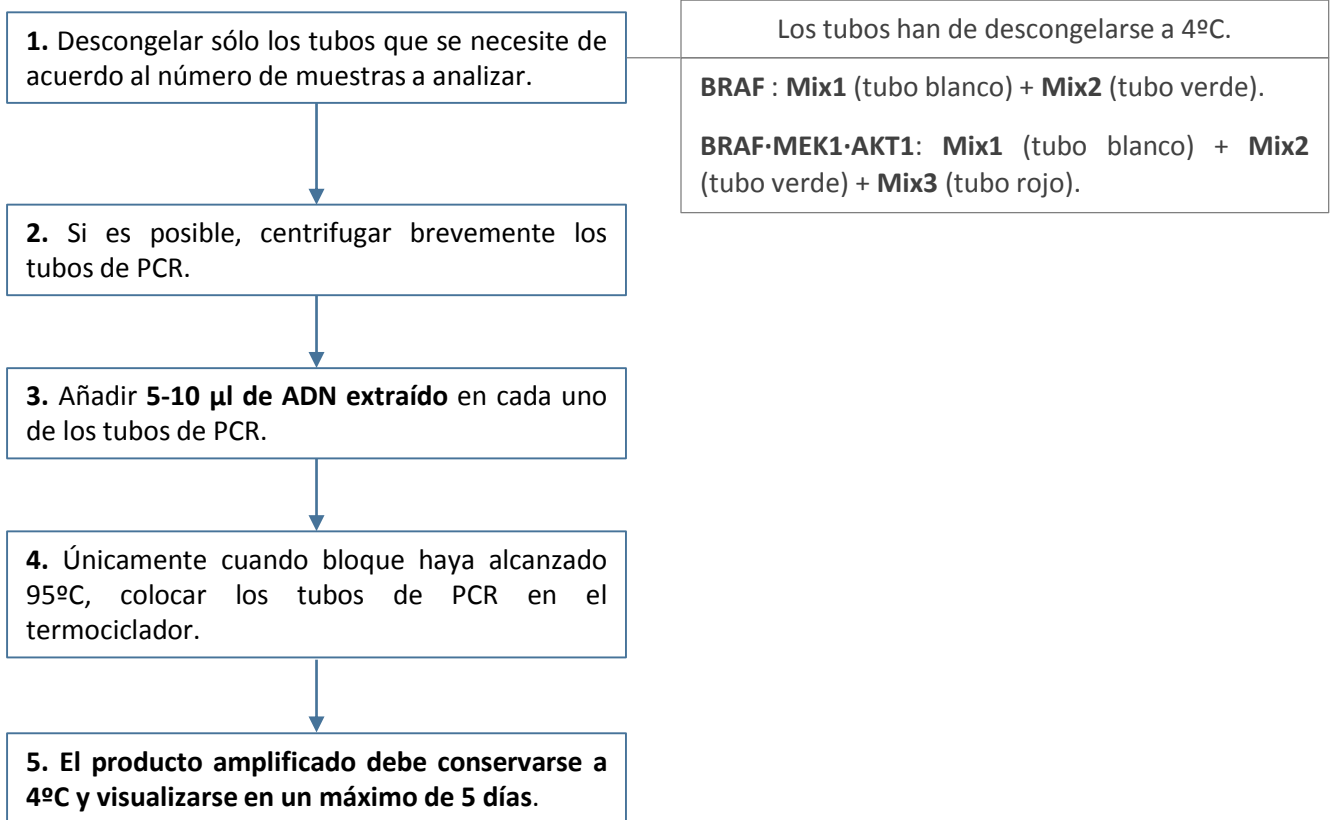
1. Descongelar sólo los tubos que se necesite de acuerdo al número de muestras a analizar.

Los tubos han de descongelarse a 4ºC.

BRAF : Mix1 (tubo blanco) + Mix2 (tubo verde).

BRAF·MEK1·AKT1: Mix1 (tubo blanco) + Mix2 (tubo verde) + Mix3 (tubo rojo).

2. Si es posible, centrifugar brevemente los tubos de PCR.

3. Añadir 5-10 µl de ADN extraído en cada uno de los tubos de PCR.

4. Únicamente cuando bloque haya alcanzado 95ºC, colocar los tubos de PCR en el termociclador.

5. El producto amplificado debe conservarse a 4ºC y visualizarse en un máximo de 5 días.